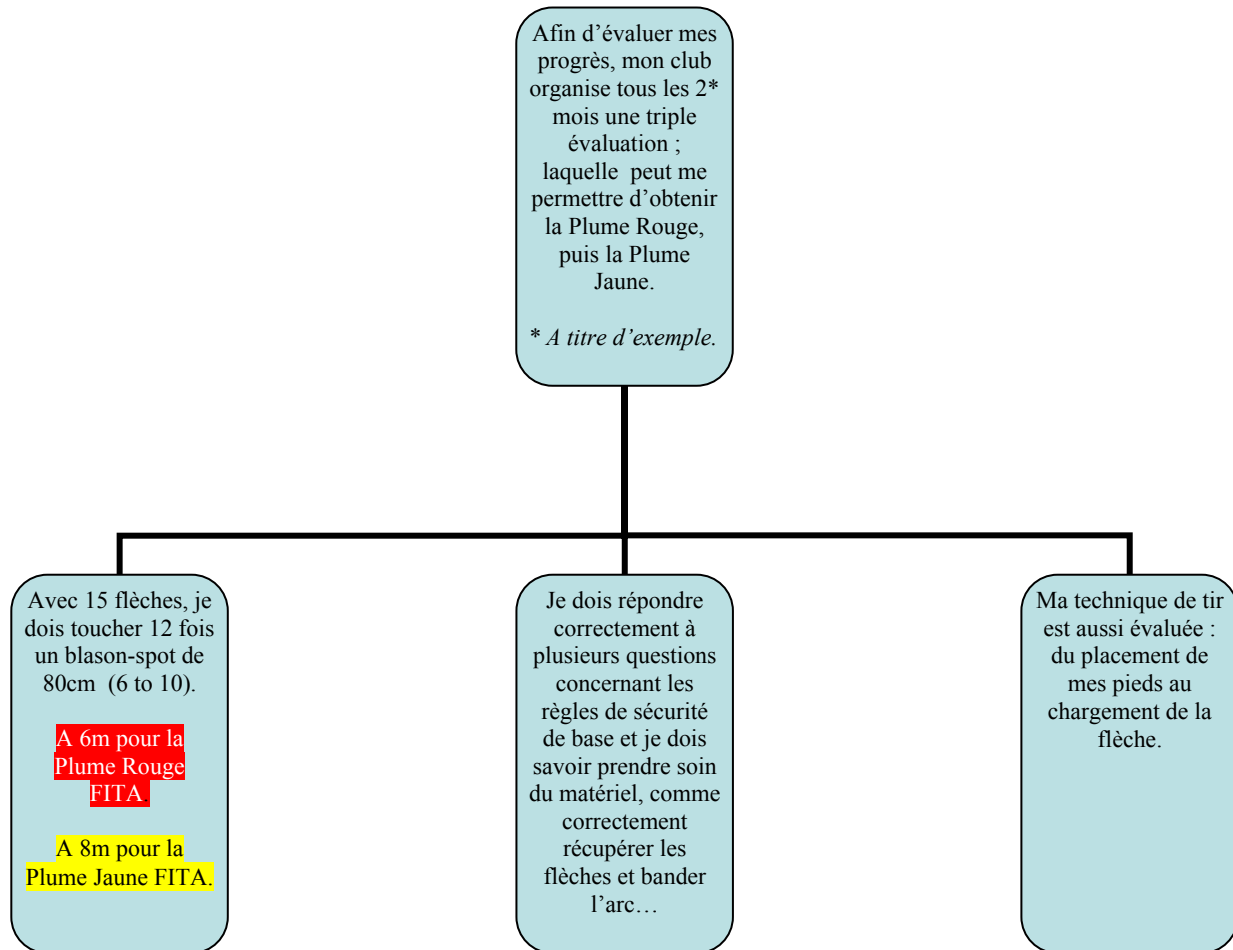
Afin d’évaluer mes progrès, mon club organise tous les 2* mois une triple évaluation ; laquelle peut me permettre d’obtenir la Plume Rouge, puis la Plume Jaune.

* A titre d’exemple.

Avec 15 flèches, je dois toucher 12 fois un blason-spot de 80cm (6 to 10).

A 6m pour la Plume Rouge FITA.

A 8m pour la Plume Jaune FITA.

Je dois répondre correctement à plusieurs questions concernant les règles de sécurité de base et je dois savoir prendre soin du matériel, comme correctement récupérer les flèches et bander l’arc…

Ma technique de tir est aussi évaluée : du placement de mes pieds au chargement de la flèche.